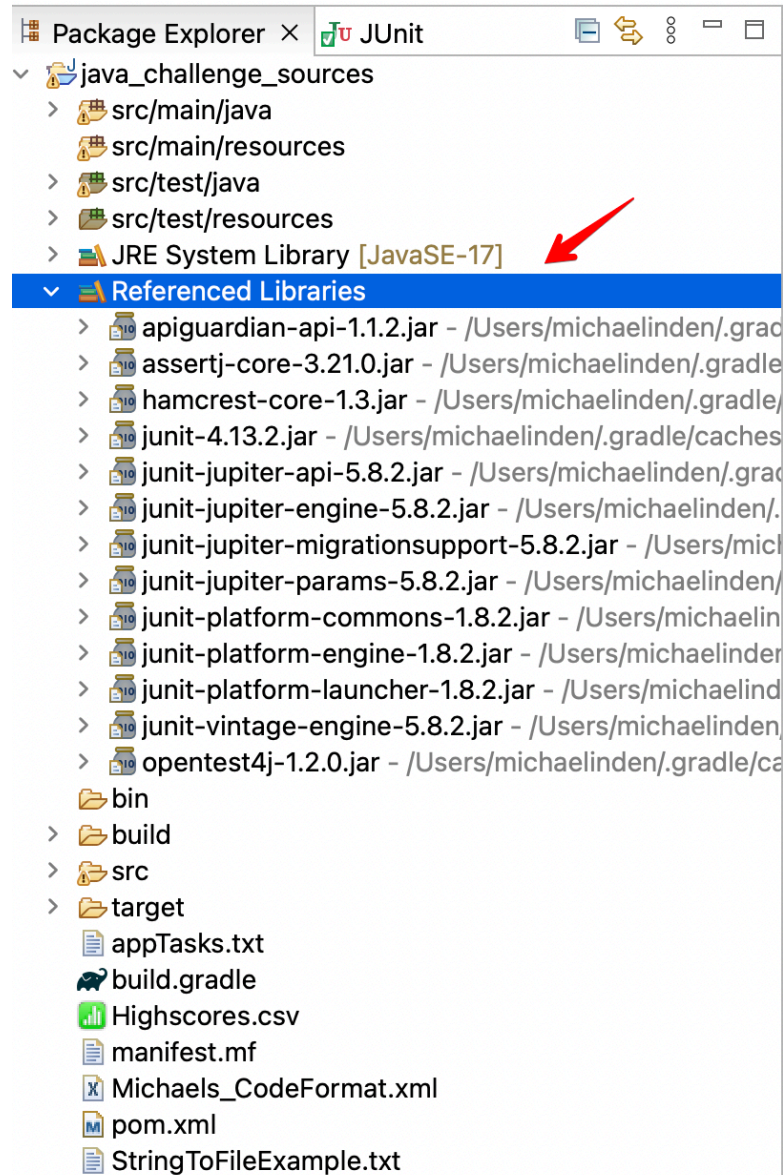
Package Explorer × JUnit

java_challenge_sources
src/main/java
src/main/resources
src/test/java
src/test/resources
JRE System Library [JavaSE-17]
Referenced Libraries
apiguardian-api-1.1.2.jar - /Users/michaelinden/.grad
assertj-core-3.21.0.jar - /Users/michaelinden/.gradle
hamcrest-core-1.3.jar - /Users/michaelinden/.gradle/
junit-4.13.2.jar - /Users/michaelinden/.gradle/caches
junit-jupiter-api-5.8.2.jar - /Users/michaelinden/.grad
junit-jupiter-engine-5.8.2.jar - /Users/michaelinden/.
junit-jupiter-migrationsupport-5.8.2.jar - /Users/mich
junit-jupiter-params-5.8.2.jar - /Users/michaelinden/
junit-platform-commons-1.8.2.jar - /Users/michaelin
junit-platform-engine-1.8.2.jar - /Users/michaelinder
junit-platform-launcher-1.8.2.jar - /Users/michaelind
junit-vintage-engine-5.8.2.jar - /Users/michaelinden
opentest4j-1.2.0.jar - /Users/michaelinden/.gradle/ca
bin
build
src
target
appTasks.txt
build.gradle
Highscores.csv
manifest.mf
Michaels_CodeFormat.xml
pom.xml
StringToFileExample.txt